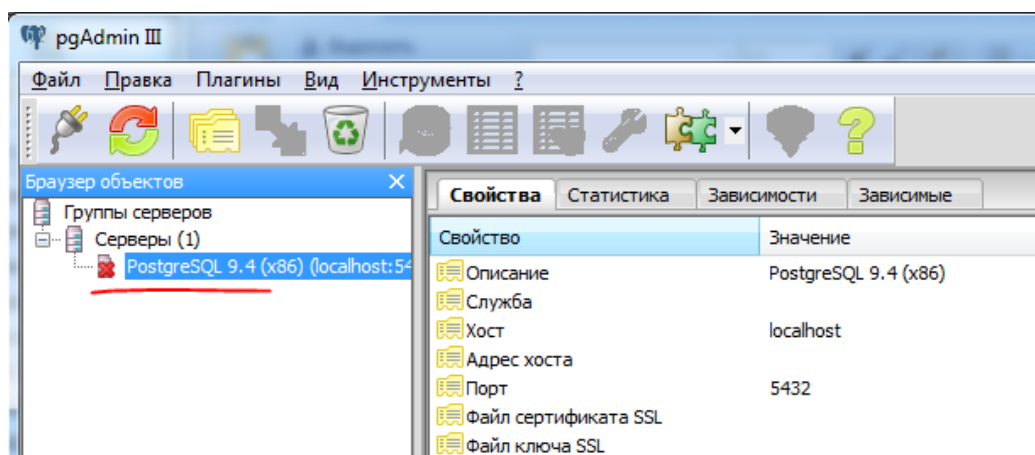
pgAdmin III

Файл Правка Плагины Вид Инструменты ?

Браузер объектов ✕

Группы серверов
Серверы (1)
PostgreSQL 9.4 (x86) (localhost:54

Свойства Статистика Зависимости Зависимые

| Свойство | Значение |
|---|---|
| Описание | PostgreSQL 9.4 (x86) |
| Служба | |
| Хост | localhost |
| Адрес хоста | |
| Порт | 5432 |
| Файл сертификата SSL | |
| Файл ключа SSL | |